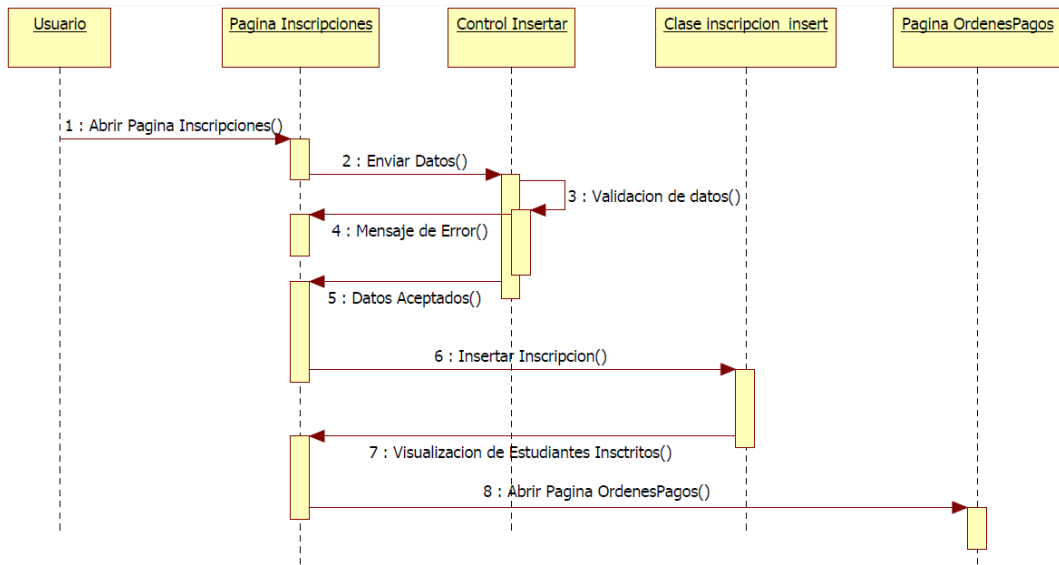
Usuario

Pagina Inscripciones

Control Insertar

Clase inscripcion insert

Pagina OrdenesPagos

1 : Abrir Pagina Inscripciones()

2 : Enviar Datos()

3 : Validacion de datos()

4 : Mensaje de Error()

5 : Datos Aceptados()

6 : Insertar Inscripcion()

7 : Visualizacion de Estudiantes Insctritos()

8 : Abrir Pagina OrdenesPagos()